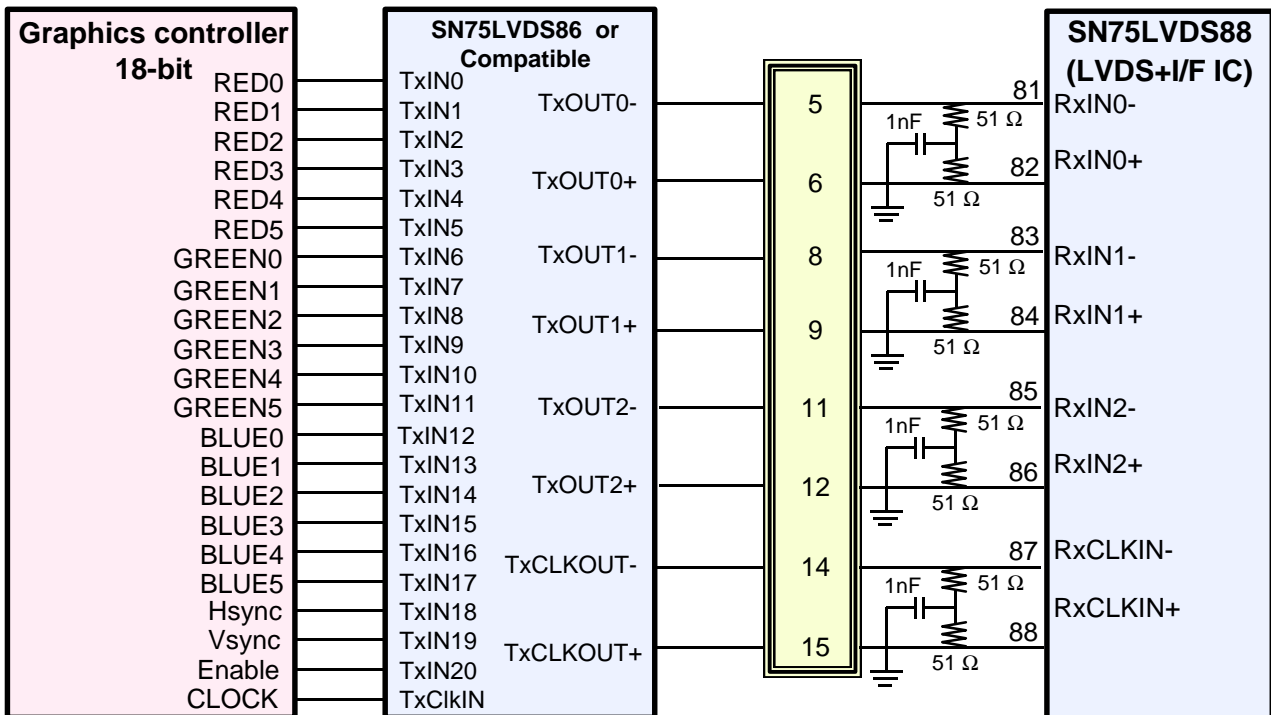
Graphics controller
18-bit

RED0
RED1
RED2
RED3
RED4
RED5
GREEN0
GREEN1
GREEN2
GREEN3
GREEN4
GREEN5
BLUE0
BLUE1
BLUE2
BLUE3
BLUE4
BLUE5
Hsync
Vsync
Enable
CLOCK

SN75LVDS86 or
Compatible

TxIN0
TxIN1
TxIN2
TxIN3
TxIN4
TxIN5
TxIN6
TxIN7
TxIN8
TxIN9
TxIN10
TxIN11
TxIN12
TxIN13
TxIN14
TxIN15
TxIN16
TxIN17
TxIN18
TxIN19
TxIN20
TxClkIN

TxOUT0-
TxOUT0+
TxOUT1-
TxOUT1+
TxOUT2-
TxOUT2+
TxCLKOUT-
TxCLKOUT+

5
6
8
9
11
12
14
15

1nF
51 Ω
51 Ω
1nF
51 Ω
51 Ω
1nF
51 Ω
51 Ω
1nF
51 Ω
51 Ω

81
82
83
84
85
86
87
88

SN75LVDS88
(LVDS+I/F IC)

RxIN0-
RxIN0+
RxIN1-
RxIN1+
RxIN2-
RxIN2+
RxCLKIN-
RxCLKIN+